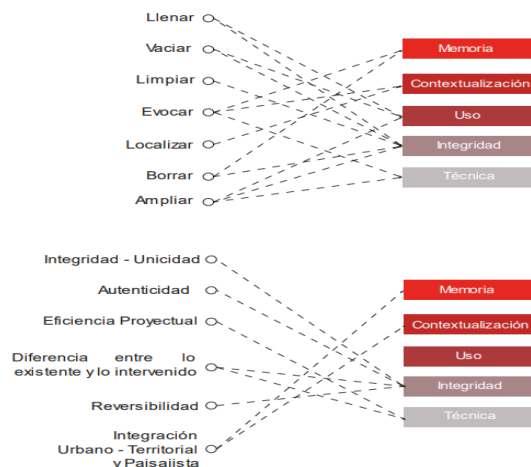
Llenar
Vaciar
Limpiar
Evocar
Localizar
Borrar
Ampliar

Memoria
Contextualización
Uso
Integridad
Técnica

Integridad - Unicidad
Autenticidad
Eficiencia Proyectual
Diferencia entre lo existente y lo intervenido
Reversibilidad
Integración Urbano - Territorial y Paisajista

Memoria
Contextualización
Uso
Integridad
Técnica